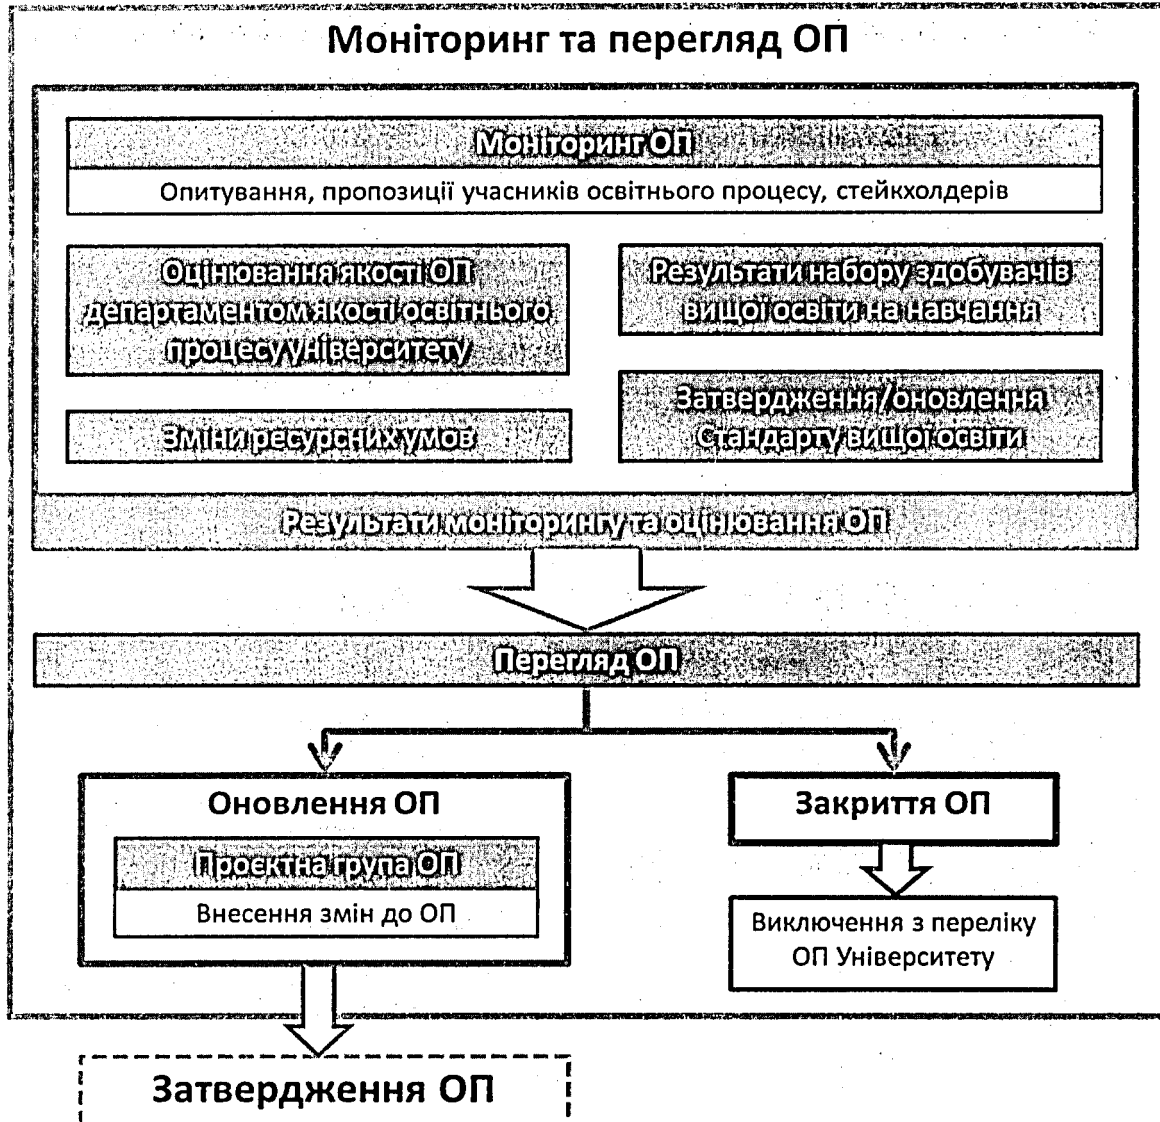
Моніторинг та перегляд ОП

Моніторинг ОП

Опитування, пропозиції учасників освітнього процесу, стейкхолдерів

Оцінювання якості ОП департаментом якості освітнього процесу Університету

Результати набору здобувачів вищої освіти на навчання

Зміни ресурсних умов

Затвердження/оновлення Стандарту вищої освіти

Результати моніторингу та оцінювання ОП

Перегляд ОП

Оновлення ОП

Проектна група ОП

Внесення змін до ОП

Закриття ОП

Виключення з переліку ОП Університету

Затвердження ОП